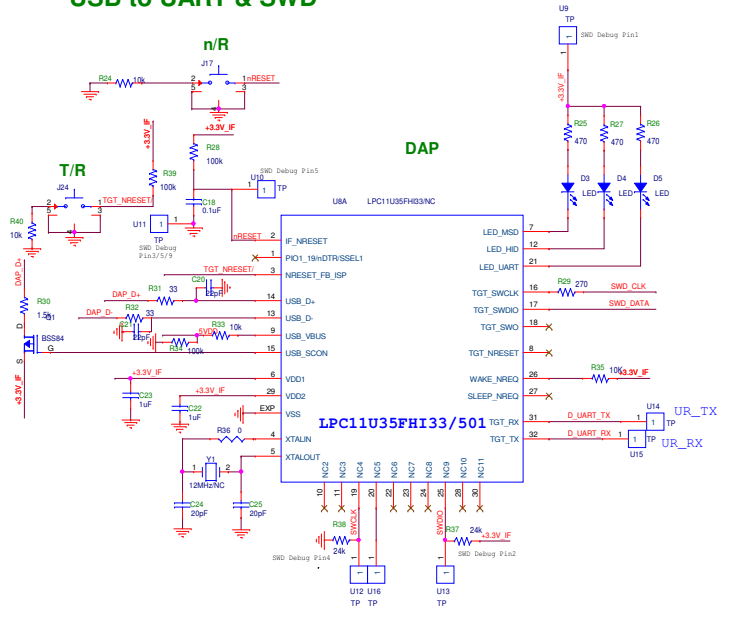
USB to UART & SWD

n/R
J17
R24 10k
2 1 nRESET
5 4 3
+3.3V_IF
R28
100k
+3.3V_IF
R39
100k
T/R
J24
5 2 1 TGT_NRESET
4 3
R40
10k
SWD Debug Pin5
U10
1 TP
C18
0.1uF
U11 1 TP
SWD Debug Pin3/5/9
U8A LPC11U35FHI33/NC
DAP
U9
TP
SWD Debug Pin1
+3.3V_IF
R25 470
R27 470
R26 470
D3 LED
D4 LED
D5 LED
nRESET 2 IF_NRESET
3 PIO1_19/nDTR/SSEL1
TGT_NRESET 1 NRESET_FB_ISP
C20 22pF
R31 33
DAP_D+ 14 USB_D+
R32 33
DAP_D- 10 USB_D-
C21 22pF
5VDC R33 10k 9 USB_VBUS
R34 100k 15 USB_SCON
DAP_D+
R30 1.5k
Q1 BSS84
D G S
+3.3V_IF
+3.3V_IF 6 VDD1
C23 1uF
+3.3V_IF 29 VDD2
C22 1uF
EXP VSS
R36 0
4 XTALIN
Y1 12MHz/NC
5 XTALOUT
C24 20pF
C25 20pF
7 LED_MSD
12 LED_HID
21 LED_UART
R29 270
16 TGT_SWCLK SWD_CLK
17 TGT_SWDIO SWD_DATA
18 TGT_SWO
8 TGT_NRESET
R35 10k
26 WAKE_NREQ +3.3V_IF
27 SLEEP_NREQ
LPC11U35FHI33/501
31 TGT_RX D_UART_TX
32 TGT_TX D_UART_RX
U14 1 TP UR_TX
1 TP UR_RX
U15
NC2 NC3 NC4 NC5 NC6 NC7 NC8 NC9 NC10 NC11
10 11 19 20 22 23 24 25 28 30
R38
24k
SWCLK
SWD Debug Pin4
U12 U16
TP TP
SWDIO
R37 24k +3.3V_IF
SWD Debug Pin2
U13
TP